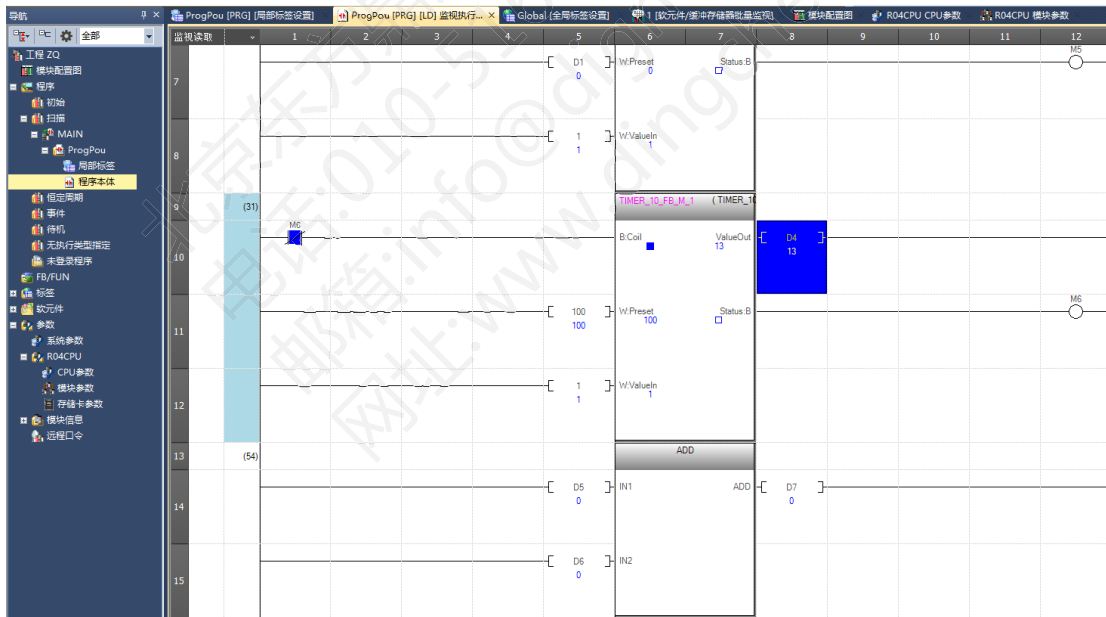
导航 ‡ ×

全部

工程 ZQ
模块配置图
程序
初始
扫描
MAIN
ProgPou
局部标签
程序本体
恒定周期
事件
待机
无执行类型指定
未登录程序
FB/FUN
标签
软元件
参数
系统参数
R04CPU
CPU参数
模块参数
存储卡参数
模块信息
远程口令

ProgPou [PRG] [局部标签设置]
ProgPou [PRG] [LD] 监视执行... ×
Global [全局标签设置]
1 [软元件/缓冲存储器批量监视]
模块配置图
R04CPU CPU参数
R04CPU 模块参数

监视读取 1 2 3 4 5 6 7 8 9 10 11 12

7 D1 0 W:Preset 0 Status:B M5

8 1 1 W:ValueIn 1

9 (31) TIMER_10_FB_M_1 (TIMER_1

10 M0 B:Coil ValueOut 13 D4 13

11 100 100 W:Preset 100 Status:B M6

12 1 1 W:ValueIn 1

13 (54) ADD

14 D5 0 IN1 ADD D7 0

15 D6 0 IN2